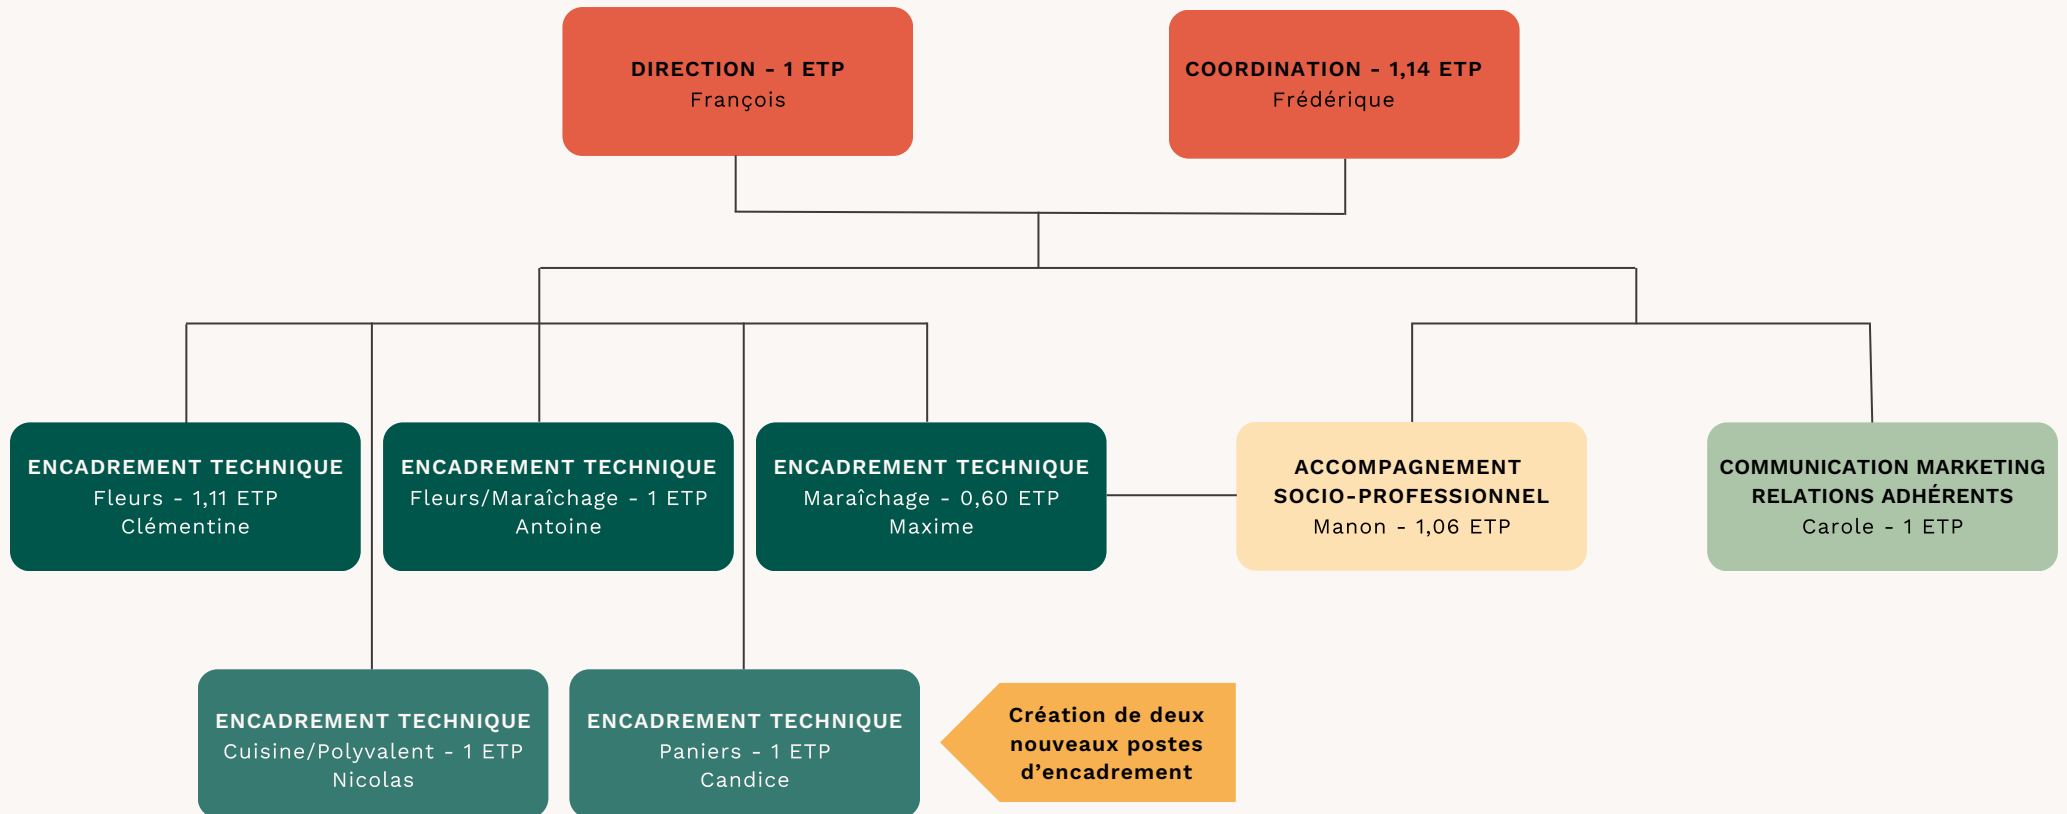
DIRECTION - 1 ETP
François

COORDINATION - 1,14 ETP
Frédérique

ENCADREMENT TECHNIQUE
Fleurs - 1,11 ETP
Clémentine

ENCADREMENT TECHNIQUE
Fleurs/Maraîchage - 1 ETP
Antoine

ENCADREMENT TECHNIQUE
Maraîchage - 0,60 ETP
Maxime

ACCOMPAGNEMENT SOCIO-PROFESSIONNEL
Manon - 1,06 ETP

COMMUNICATION MARKETING RELATIONS ADHÉRENTS
Carole - 1 ETP

ENCADREMENT TECHNIQUE
Cuisine/Polyvalent - 1 ETP
Nicolas

ENCADREMENT TECHNIQUE
Paniers - 1 ETP
Candice

Création de deux nouveaux postes d'encadrement